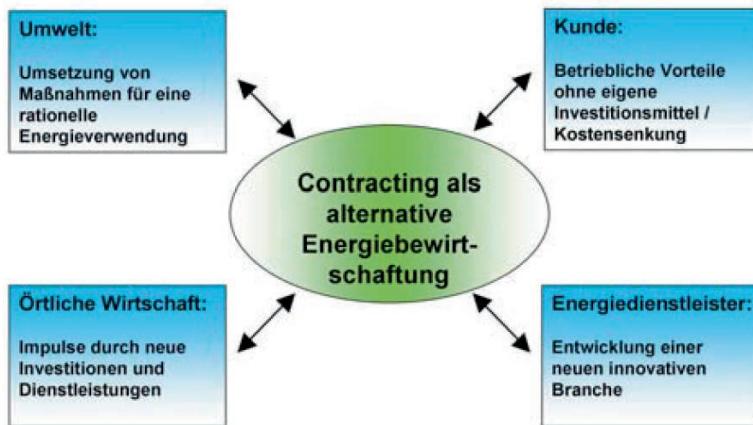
Umwelt:

Umsetzung von Maßnahmen für eine rationelle Energieverwendung

Kunde:

Betriebliche Vorteile ohne eigene Investitionsmittel / Kostensenkung

Contracting als alternative Energiebewirtschaftung

Örtliche Wirtschaft:

Impulse durch neue Investitionen und Dienstleistungen

Energiedienstleister:

Entwicklung einer neuen innovativen Branche